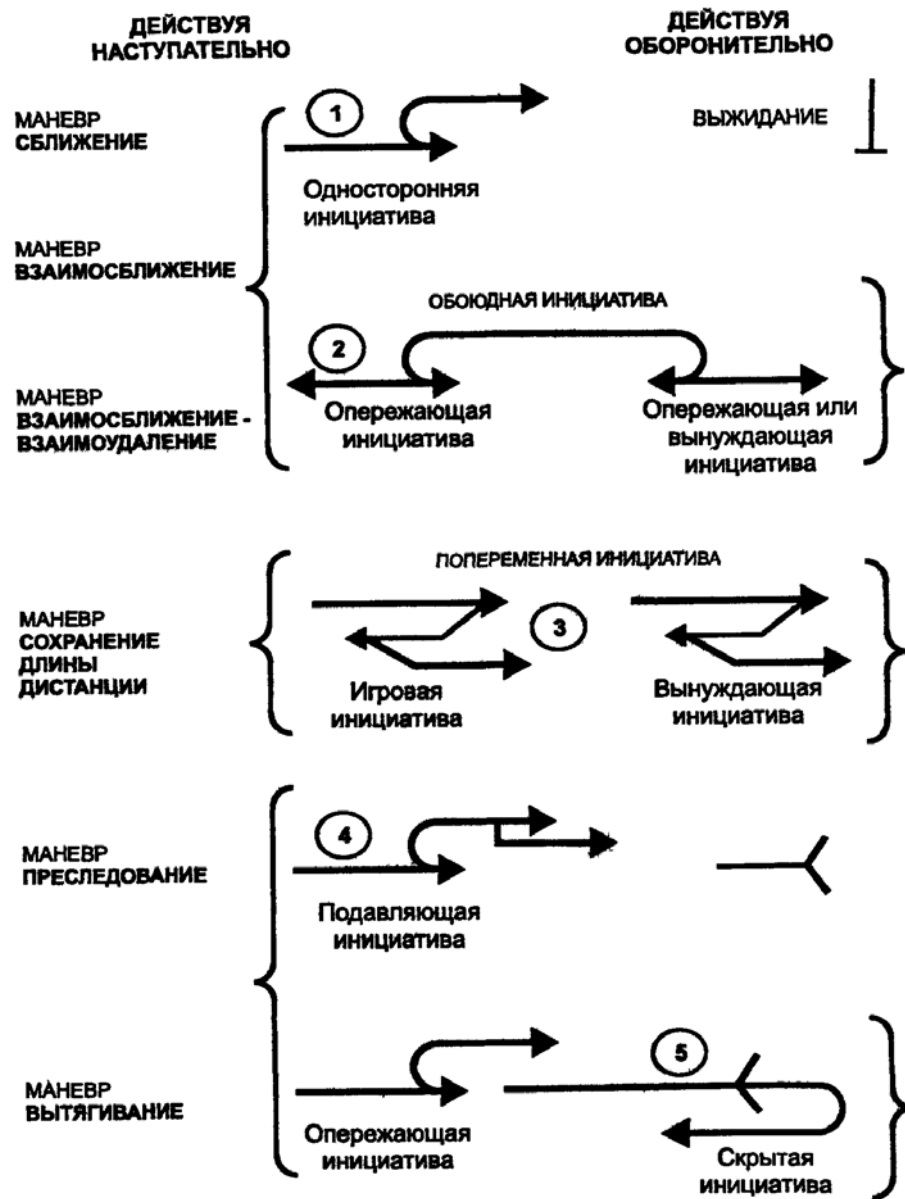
ДЕЙСТВУЯ НАСТУПАТЕЛЬНО

ДЕЙСТВУЯ ОБОРОНИТЕЛЬНО

МАНЕВР СБЛИЖЕНИЕ

1

ВЫЖИДАНИЕ

Односторонняя инициатива

МАНЕВР ВЗАИМОСБЛИЖЕНИЕ

ОБОЮДНАЯ ИНИЦИАТИВА

2

МАНЕВР ВЗАИМОСБЛИЖЕНИЕ - ВЗАИМОУДАЛЕНИЕ

Опережающая инициатива

Опережающая или вынуждающая инициатива

ПОПЕРЕМЕННАЯ ИНИЦИАТИВА

МАНЕВР СОХРАНЕНИЕ ДЛИНЫ ДИСТАНЦИИ

3

Игровая инициатива

Вынуждающая инициатива

4

МАНЕВР ПРЕСЛЕДОВАНИЕ

Подавляющая инициатива

5

МАНЕВР ВЫТЯГИВАНИЕ

Опережающая инициатива

Скрытая инициатива